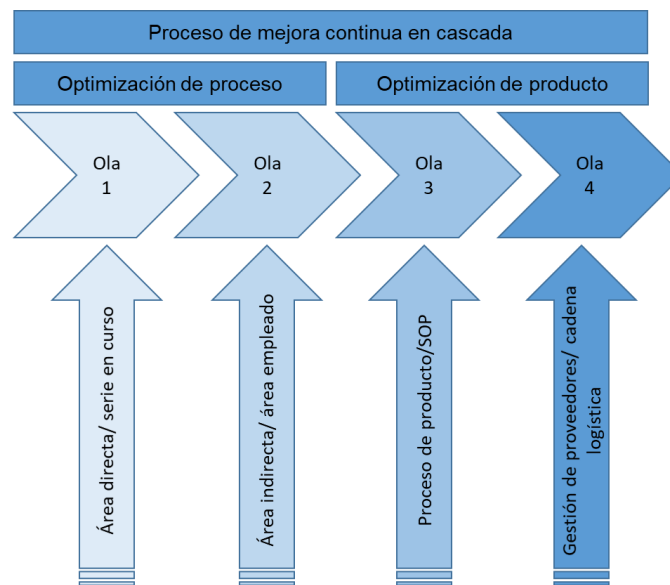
Proceso de mejora continua en cascada

Optimización de proceso

Optimización de producto

Ola 1

Ola 2

Ola 3

Ola 4

Área directa/ serie en curso

Área indirecta/ área empleado

Proceso de producto/SOP

Gestión de proveedores/ cadena logística